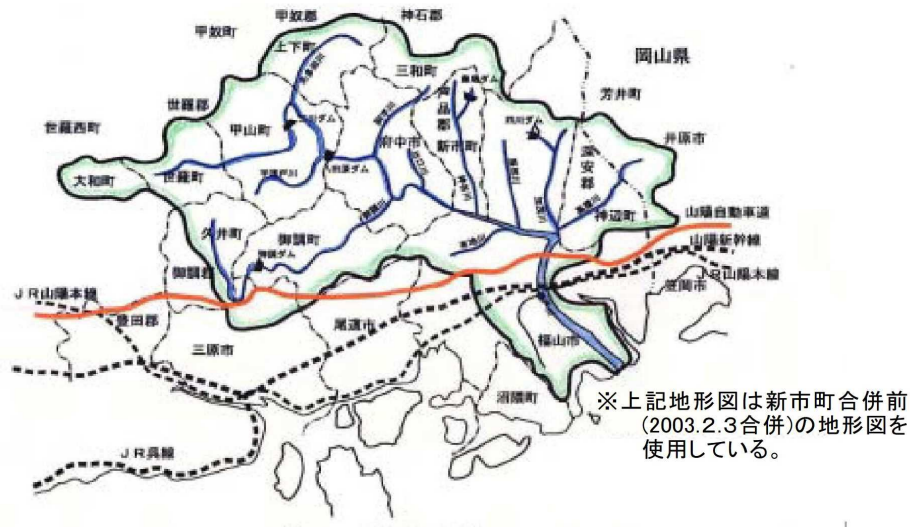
甲奴町
甲奴郡
神石郡
岡山県
上下町
三和町
世羅郡
甲山町
神石郡
芳井町
世羅西町
府中市
新市町
井原市
深安郡
大和町
世羅町
神辺町
山陽自動車道
久井町
御調町
山陽新幹線
御調郡
JR山陽本線
JR山陽本線
笠岡市
豊田郡
尾道市
福山市
三原市
沼隈町
JR呉線

※上記地形図は新市町合併前(2003.2.3合併)の地形図を使用している。